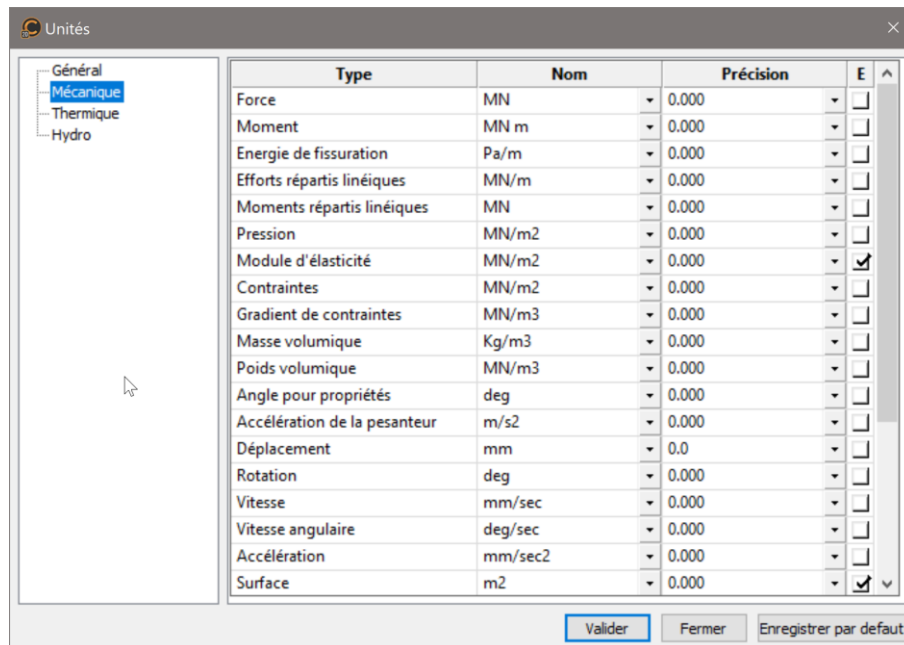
Unités

Général
Mécanique
Thermique
Hydro

| Type | Nom | Précision | E |
|---|---|---|---|
| Force | MN | 0.000 | ☐ |
| Moment | MN m | 0.000 | ☐ |
| Energie de fissuration | Pa/m | 0.000 | ☐ |
| Efforts répartis linéiques | MN/m | 0.000 | ☐ |
| Moments répartis linéiques | MN | 0.000 | ☐ |
| Pression | MN/m2 | 0.000 | ☐ |
| Module d'élasticité | MN/m2 | 0.000 | ☑ |
| Contraintes | MN/m2 | 0.000 | ☐ |
| Gradient de contraintes | MN/m3 | 0.000 | ☐ |
| Masse volumique | Kg/m3 | 0.000 | ☐ |
| Poids volumique | MN/m3 | 0.000 | ☐ |
| Angle pour propriétés | deg | 0.000 | ☐ |
| Accélération de la pesanteur | m/s2 | 0.000 | ☐ |
| Déplacement | mm | 0.0 | ☐ |
| Rotation | deg | 0.000 | ☐ |
| Vitesse | mm/sec | 0.000 | ☐ |
| Vitesse angulaire | deg/sec | 0.000 | ☐ |
| Accélération | mm/sec2 | 0.000 | ☐ |
| Surface | m2 | 0.000 | ☑ |

Valider
Fermer
Enregistrer par defaut